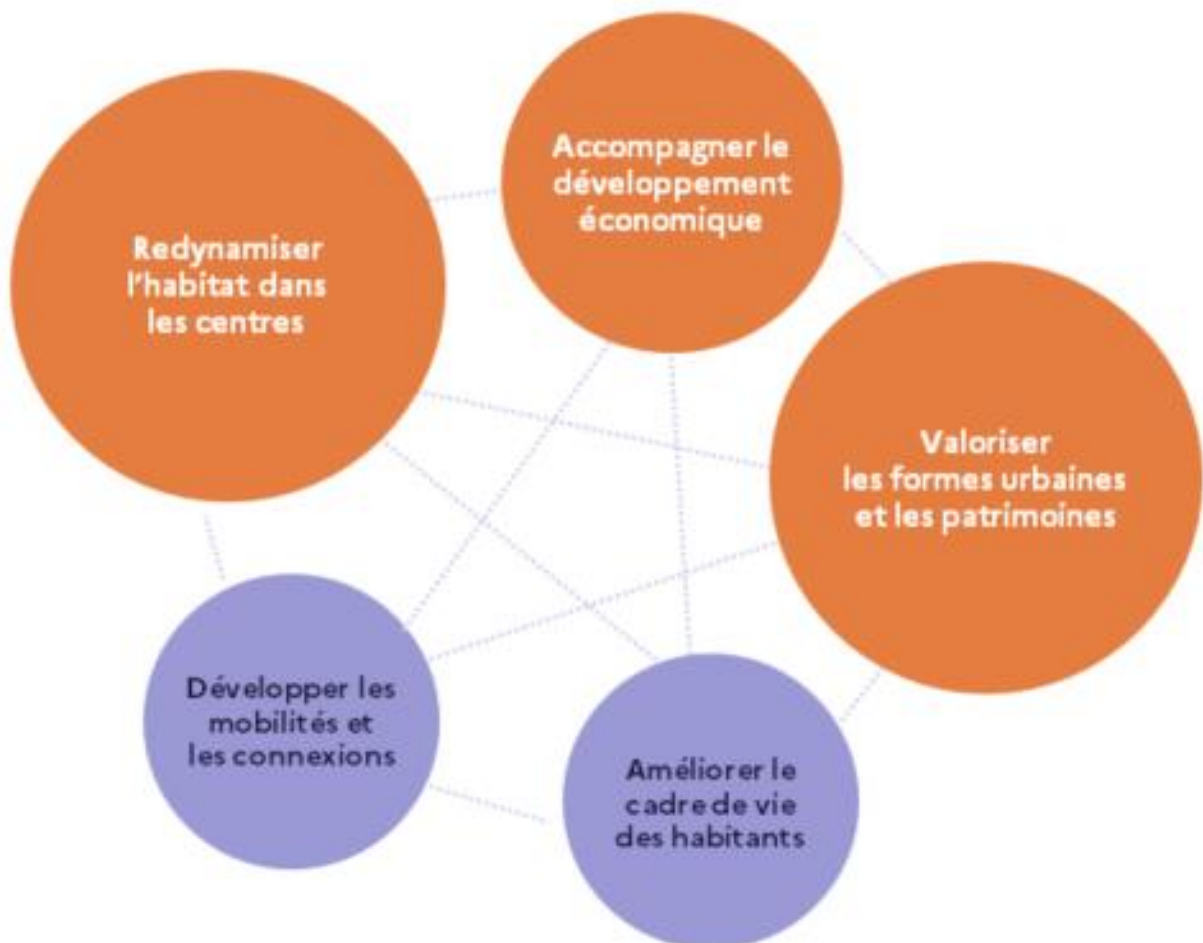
Accompagner le développement économique

Redynamiser l'habitat dans les centres

Valoriser les formes urbaines et les patrimoines

Développer les mobilités et les connexions

Améliorer le cadre de vie des habitants